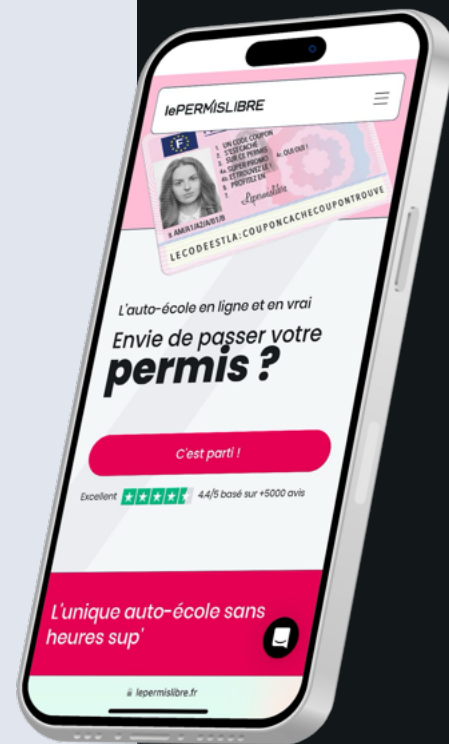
lePERMISLIBRE

F

1. UN CODE COUPON
2. S'EST CACHÉ
3. SUR CE PERMIS
4a. SUPER PROMO
4b. RETROUVEZ-LE!
4c. PROFITEZ EN
4d. OUI OUI !

9. AM/A1/A2/A/B1/B

LECODEESTLA:COUPONCACHECOUPONTROUVE

L'auto-école en ligne et en vrai

Envie de passer votre permis ?

C'est parti !

Excellent 4.4/5 basé sur +5000 avis

L'unique auto-école sans heures sup'

lepermislibre.fr